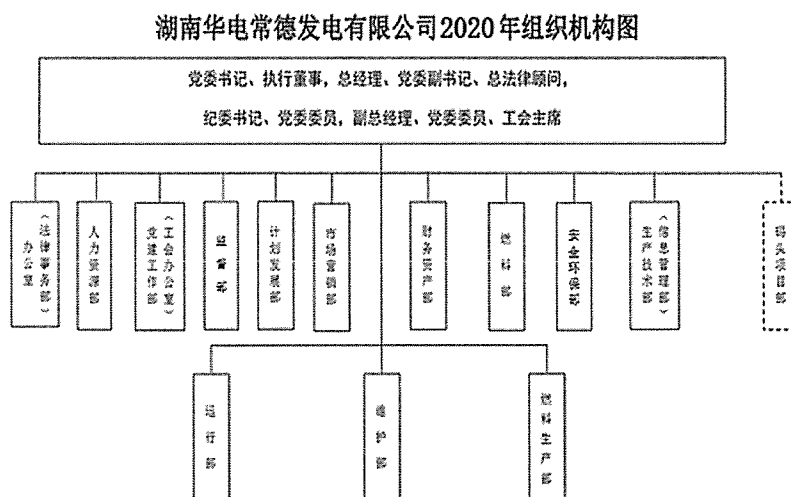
湖南华电常德发电有限公司2020年组织机构图

党委书记、执行董事，总经理、党委副书记、总法律顾问，

纪委书记、党委委员，副总经理，党委委员、工会主席

（法律事务部）办公室

人力资源部

（工会办公室）党建工作部

监督部

计划发展部

市场营销部

财务资产部

燃料部

安全环保部

（信息管理部）生产技术部

码头项目部

运行部

维护部

燃料生产部